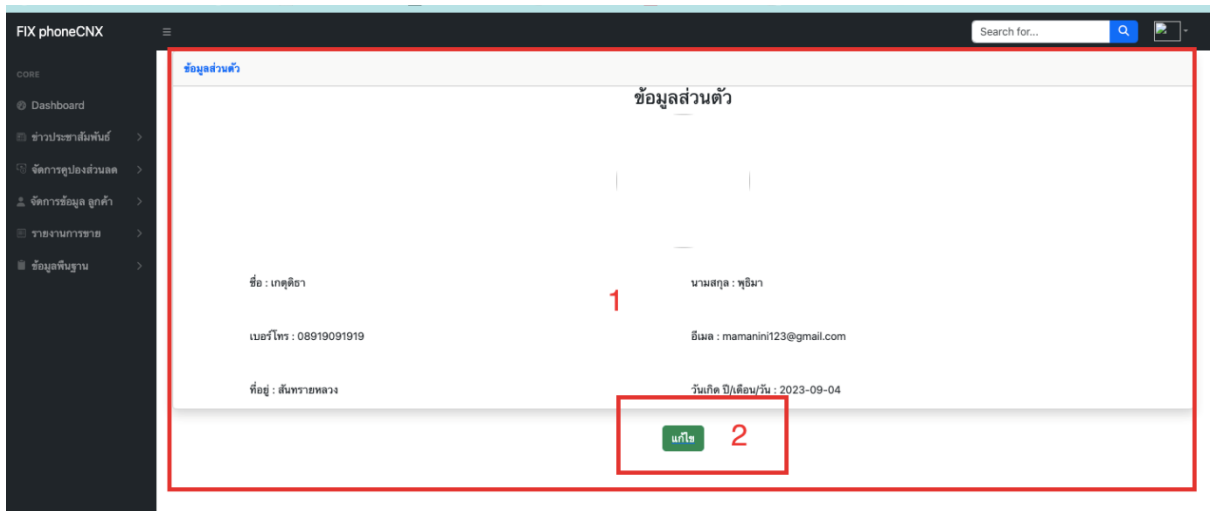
FIX phoneCNX

Search for...

CORE

Dashboard

ข่าวประชาสัมพันธ์

จัดการคูปองส่วนลด

จัดการข้อมูล ลูกค้า

รายงานการขาย

ข้อมูลพื้นฐาน

ข้อมูลส่วนตัว

ข้อมูลส่วนตัว

ชื่อ : เกตุติธา

นามสกุล : พุธิมา

1

เบอร์โทร : 08919091919

อีเมล : mamanini123@gmail.com

ที่อยู่ : สันทรายหลวง

วันเกิด ปี/เดือน/วัน : 2023-09-04

แก้ไข

2